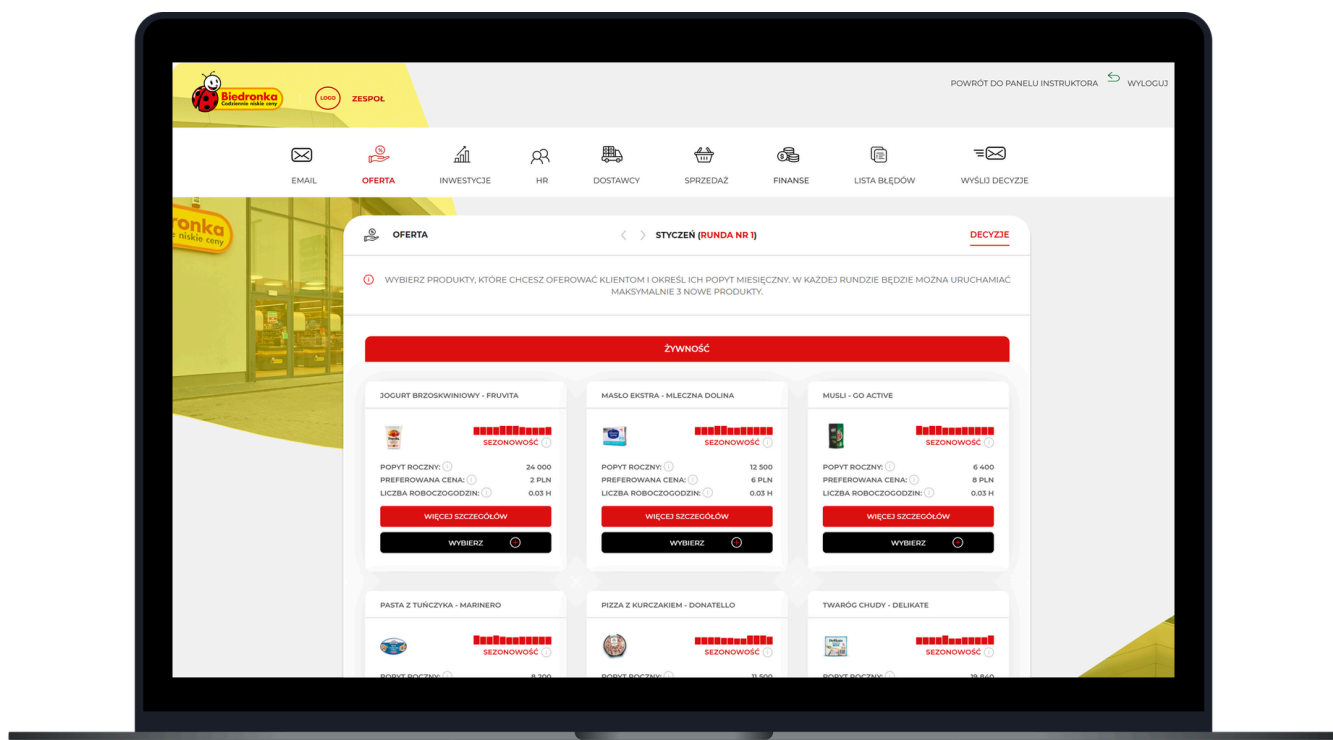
Biedronka
Codziennie niskie ceny

LOGO ZESPOŁ

POWRÓT DO PANELU INSTRUKTORA WYLOGUJ

EMAIL OFERTA INWESTYCJE HR DOSTAWCY SPRZEDAŻ FINANSE LISTA BŁĘDÓW WYŚLIJ DECYZJE

ronka
niskie ceny

OFERTA

STYCZEŃ (RUNDA NR 1)

DECYZJE

WYBIERZ PRODUKTY, KTÓRE CHCESZ OFEROWAĆ KLIENTOM I OKREŚL ICH POPYT MIESIĘCZNY. W KAŻDEJ RUNDZIE BĘDZIE MOŻNA URUCHAMIAĆ MAKSYMALNIE 3 NOWE PRODUKTY.

ŻYWNOŚĆ

JOGURT BRZOSKWINIOWY - FRUVITA
SEZONOWOŚĆ
POPYT ROCZNY: 24 000
PREFEROWANA CENA: 2 PLN
LICZBA ROBOCZOGODZIN: 0.03 H
WIĘCEJ SZCZEGÓŁÓW
WYBIERZ

MASŁO EKSTRA - MLECZNA DOLINA
SEZONOWOŚĆ
POPYT ROCZNY: 12 500
PREFEROWANA CENA: 6 PLN
LICZBA ROBOCZOGODZIN: 0.03 H
WIĘCEJ SZCZEGÓŁÓW
WYBIERZ

MUSLI - GO ACTIVE
SEZONOWOŚĆ
POPYT ROCZNY: 6 400
PREFEROWANA CENA: 8 PLN
LICZBA ROBOCZOGODZIN: 0.03 H
WIĘCEJ SZCZEGÓŁÓW
WYBIERZ

PASTA Z TUŃCZYKA - MARINERO
SEZONOWOŚĆ
POPYT ROCZNY: 8 200

PIZZA Z KURCZAKIEM - DONATELLO
SEZONOWOŚĆ
POPYT ROCZNY: 11 500

TWARÓG CHUDY - DELIKATE
SEZONOWOŚĆ
POPYT ROCZNY: 19 840